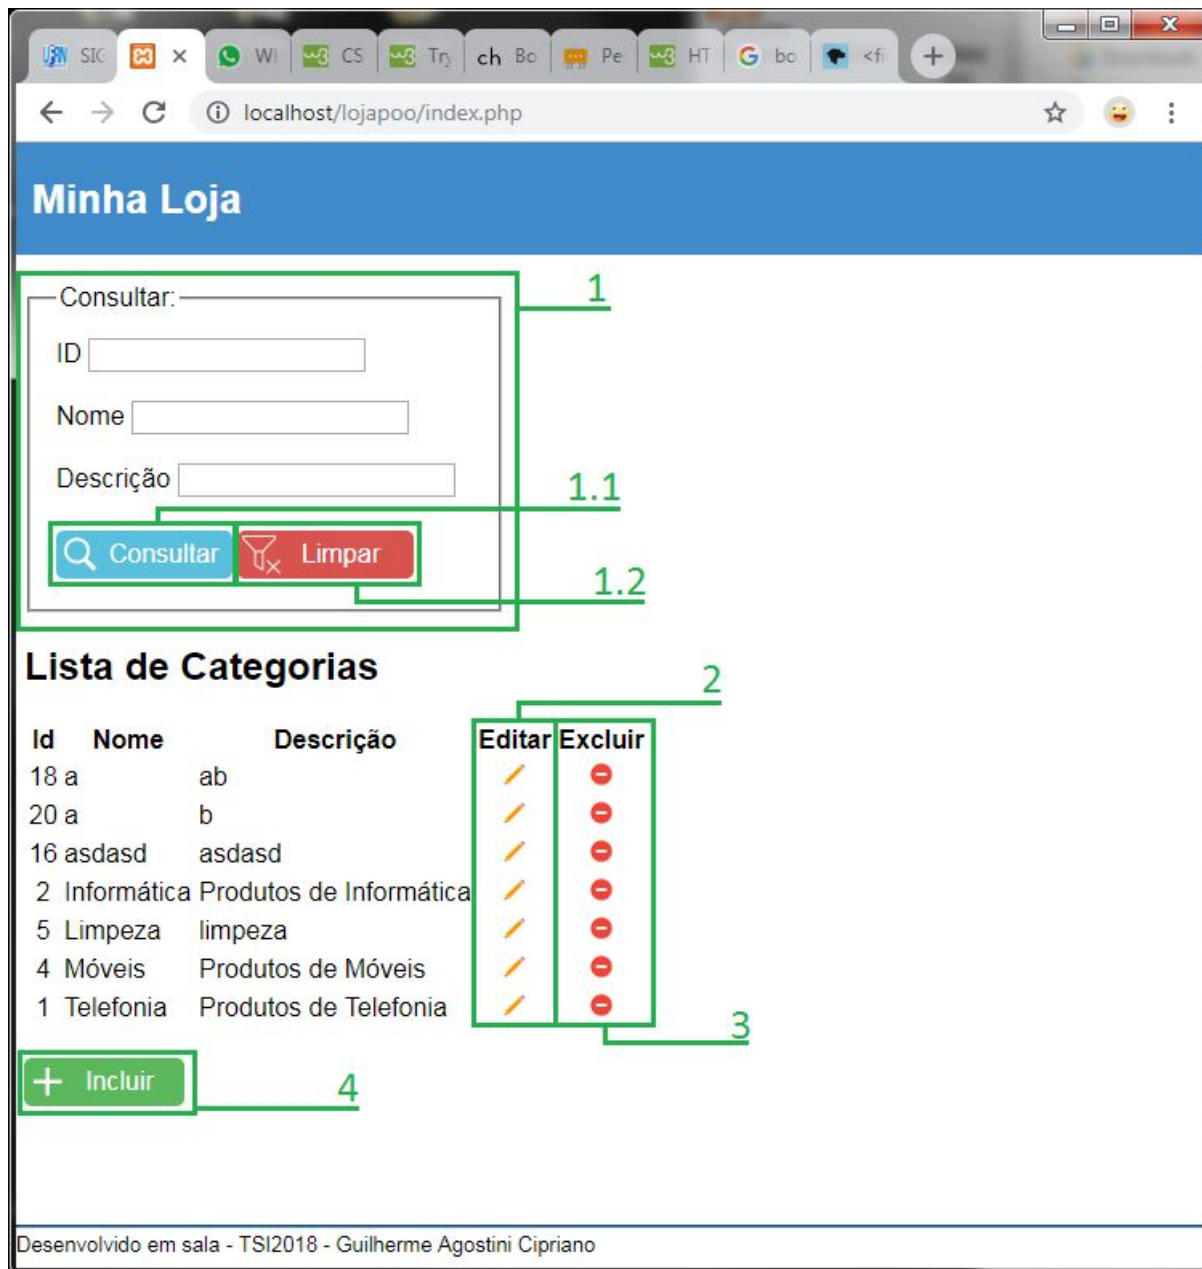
SIG × Wi CS Tr ch Bo Pe HT bo <f

localhost/lojapoo/index.php

Minha Loja

Consultar:

ID

Nome

Descrição

Consultar Limpar

1

1.1

1.2

Lista de Categorias

2

| Id | Nome | Descrição | Editar | Excluir |
|---|---|---|---|---|
| 18 | a | ab | | |
| 20 | a | b | | |
| 16 | asdasd | asdasd | | |
| 2 | Informática | Produtos de Informática | | |
| 5 | Limpeza | limpeza | | |
| 4 | Móveis | Produtos de Móveis | | |
| 1 | Telefonia | Produtos de Telefonia | | |

3

Incluir

4

Desenvolvido em sala - TSI2018 - Guilherme Agostini Cipriano